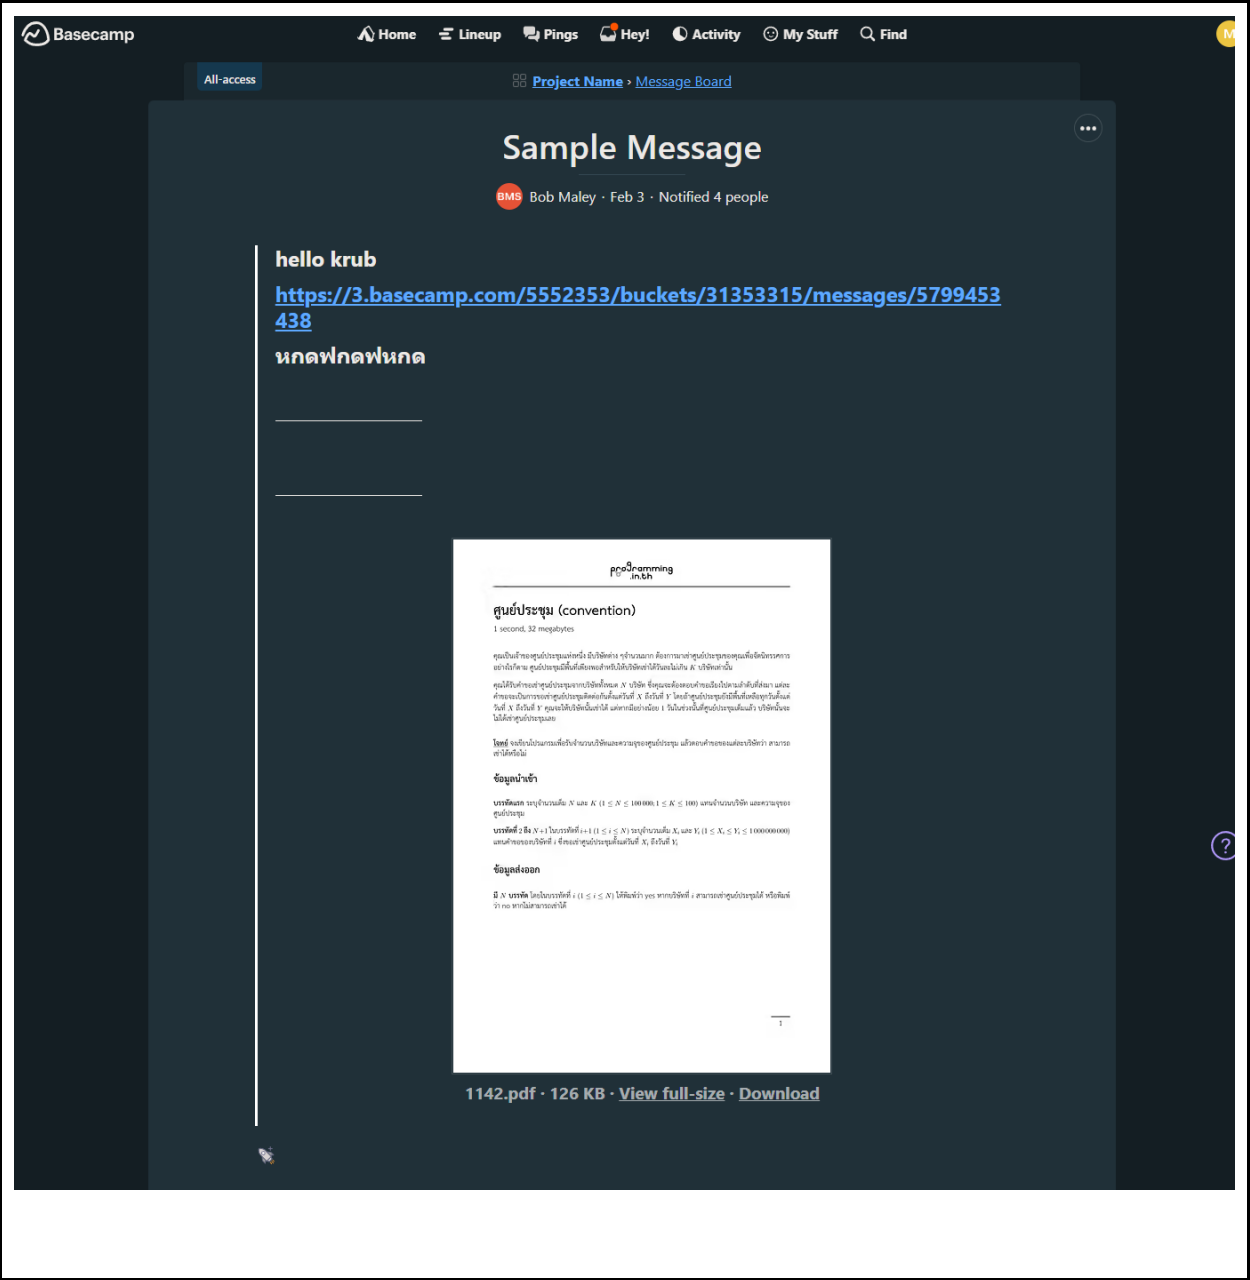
Basecamp

Home Lineup Pings Hey! Activity My Stuff Find

M

All-access

Project Name › Message Board

Sample Message

BMS Bob Maley · Feb 3 · Notified 4 people

hello krub

https://3.basecamp.com/5552353/buckets/31353315/messages/5799453438

หกดฟกดฟหกด

programming .in.th

ศูนย์ประชุม (convention)

1 second, 32 megabytes

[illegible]

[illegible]

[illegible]

ข้อมูลนำเข้า

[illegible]

ข้อมูลส่งออก

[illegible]

1

1142.pdf · 126 KB · View full-size · Download

?